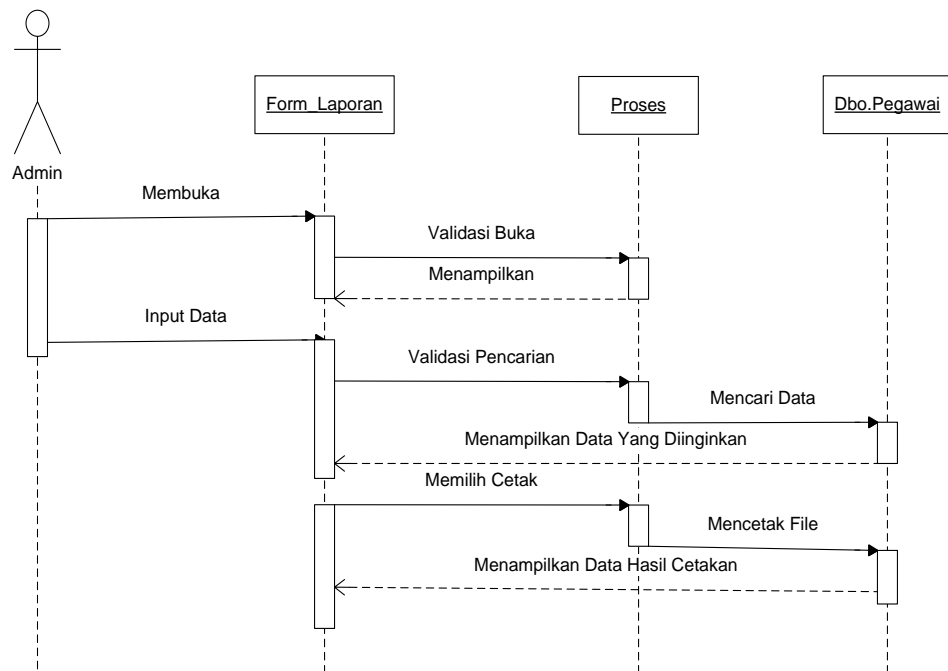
Admin

Form_Laporan

Proses

Dbo.Pegawai

Membuka

Validasi Buka

Menampilkan

Input Data

Validasi Pencarian

Mencari Data

Menampilkan Data Yang Diinginkan

Memilih Cetak

Mencetak File

Menampilkan Data Hasil Cetakan